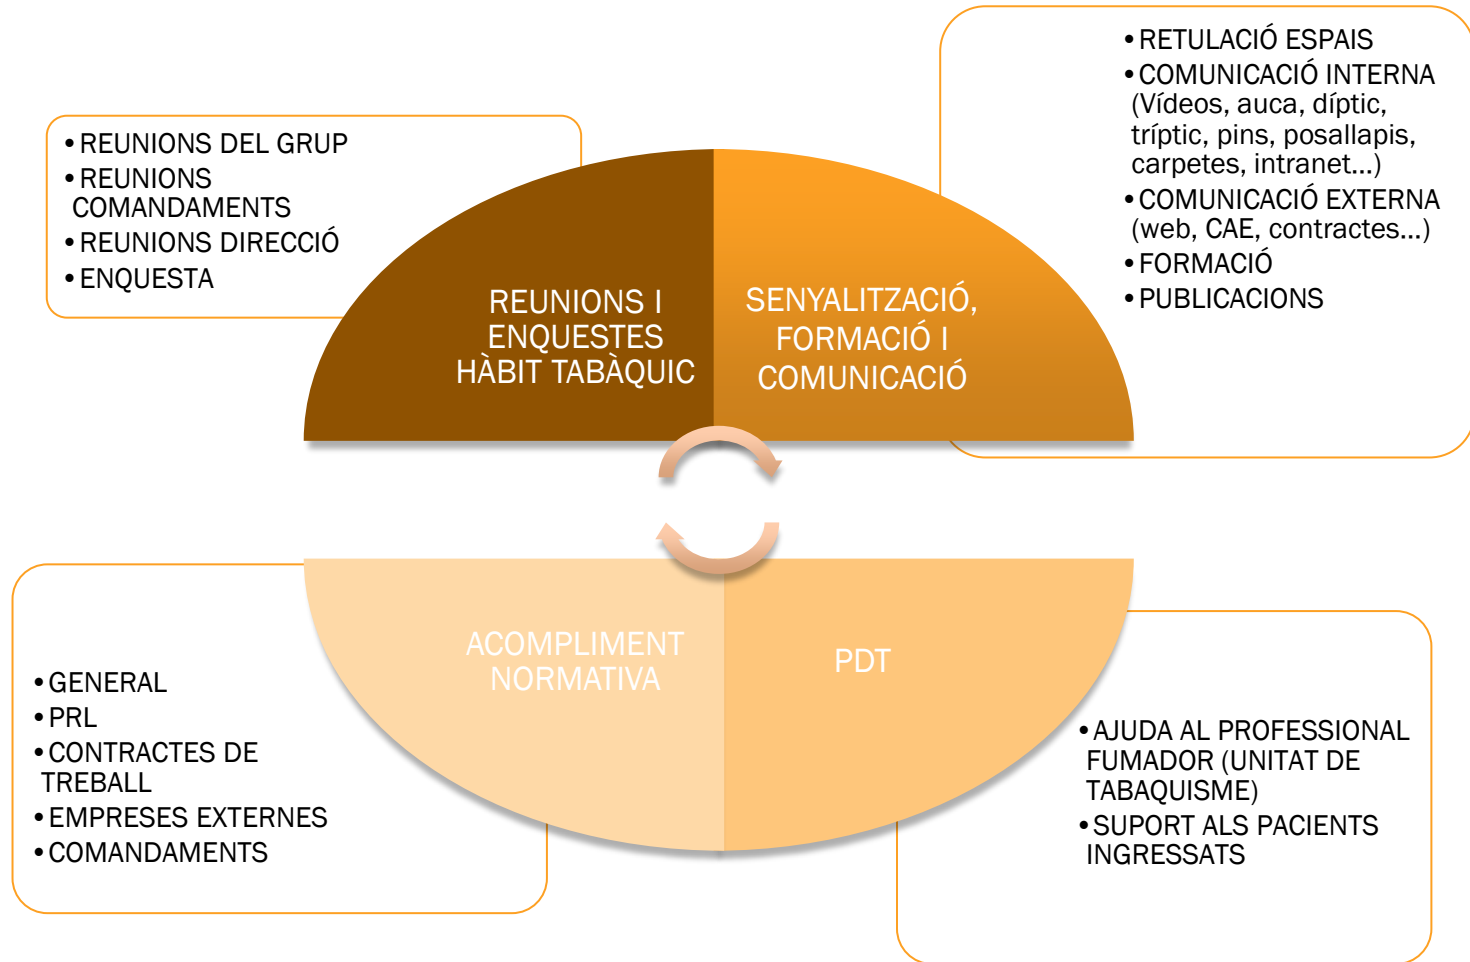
• REUNIONS DEL GRUP
• REUNIONS COMANDAMENTS
• REUNIONS DIRECCIÓ
• ENQUESTA

REUNIONS I ENQUESTES HÀBIT TABÀQUIC

SENYALITZACIÓ, FORMACIÓ I COMUNICACIÓ

• RETULACIÓ ESPAIS
• COMUNICACIÓ INTERNA (Vídeos, auca, díptic, tríptic, pins, posallapis, carpetes, intranet...)
• COMUNICACIÓ EXTERNA (web, CAE, contractes...)
• FORMACIÓ
• PUBLICACIONS

• GENERAL
• PRL
• CONTRACTES DE TREBALL
• EMPRESES EXTERNES
• COMANDAMENTS

ACOMPLIMENT NORMATIVA

PDT

• AJUDA AL PROFESSIONAL FUMADOR (UNITAT DE TABAQUISME)
• SUPORT ALS PACIENTS INGRESSATS